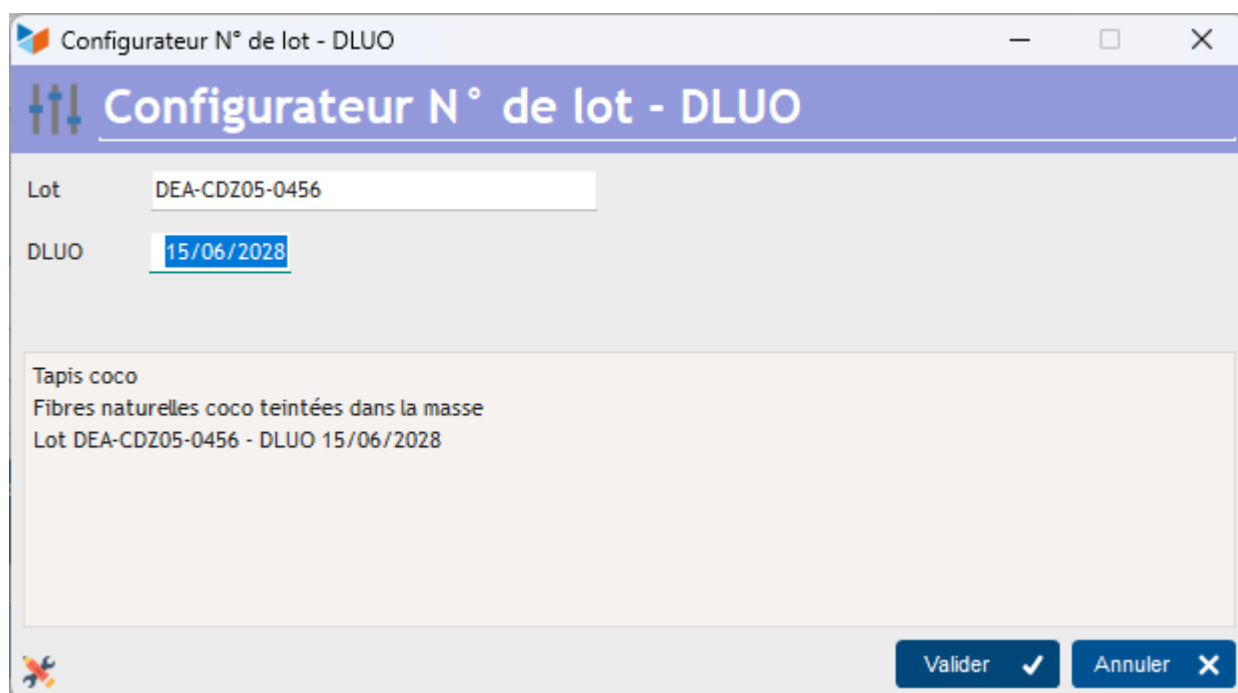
Configurateur N° de lot - DLUO

Configurateur N° de lot - DLUO

Lot DEA-CDZ05-0456

DLUO 15/06/2028

Tapis coco
Fibres naturelles coco teintées dans la masse
Lot DEA-CDZ05-0456 - DLUO 15/06/2028

Valider ✓ Annuler ✕